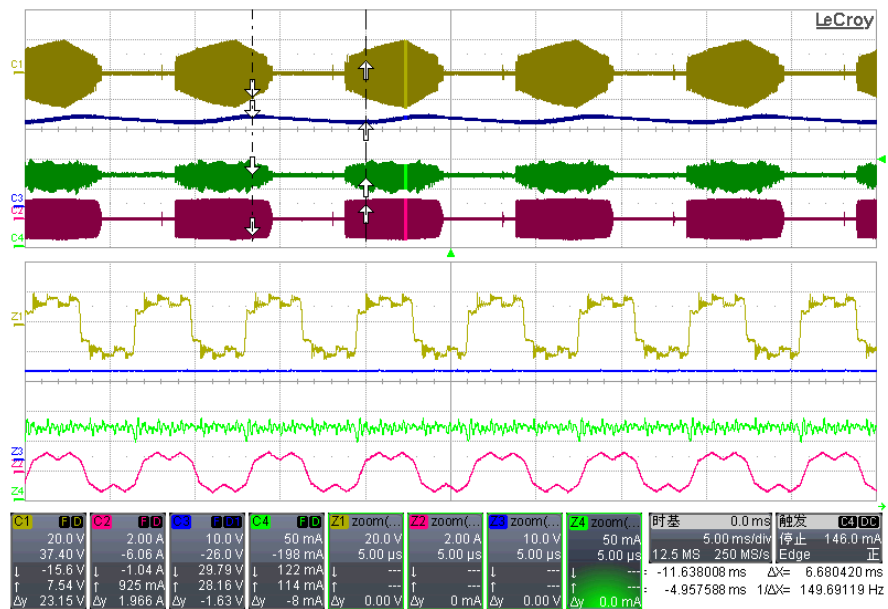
LeCroy

C1
C3
C2
C4
Z1
Z3
Z2
Z4

| C1 F D | C2 F D | C3 F D | C4 F D | Z1 zoom(... | Z2 zoom(... | Z3 zoom(... | Z4 zoom(... |
|---|---|---|---|---|---|---|---|
| 20.0 V | 2.00 A | 10.0 V | 50 mA | 20.0 V | 2.00 A | 10.0 V | 50 mA |
| 37.40 V | -6.06 A | -26.0 V | -198 mA | 5.00 µs | 5.00 µs | 5.00 µs | 5.00 µs |
| ↓ -15.6 V | ↓ -1.04 A | ↓ 29.79 V | ↓ 122 mA | ↓ --- | ↓ --- | ↓ --- | ↓ --- |
| ↑ 7.54 V | ↑ 925 mA | ↑ 28.16 V | ↑ 114 mA | ↑ --- | ↑ --- | ↑ --- | ↑ --- |
| Δy 23.15 V | Δy 1.966 A | Δy -1.63 V | Δy -8 mA | Δy 0.00 V | Δy 0 mA | Δy 0.00 V | Δy 0.0 mA |

时基 0.0 ms
5.00 ms/div
12.5 MS 250 MS/s
触发 C4 DC
停止 146.0 mA
Edge 正
↓ -11.638008 ms ΔX= 6.680420 ms
↑ -4.957588 ms 1/ΔX= 149.69119 Hz